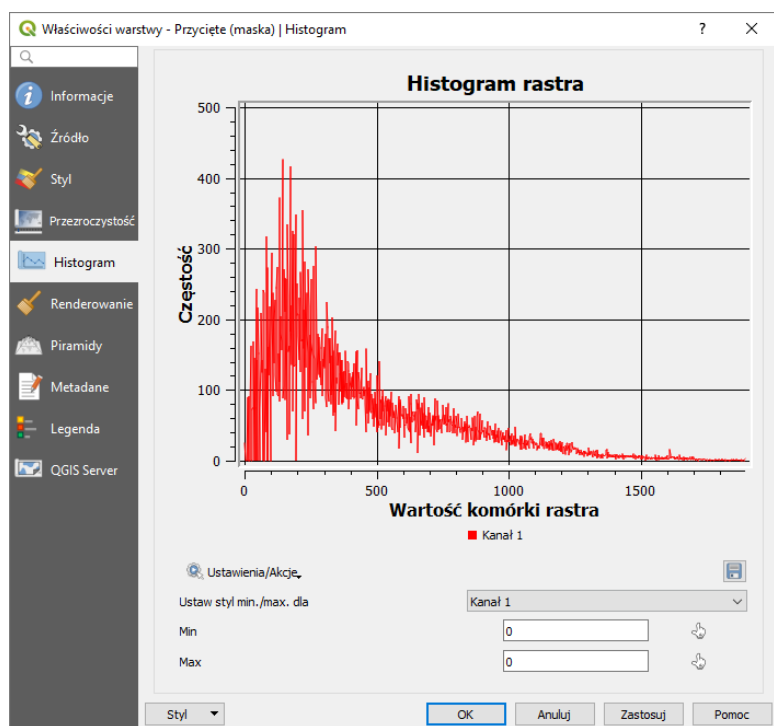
Właściwości warstwy - Przycięte (maska) | Histogram

?

Informacje
Źródło
Styl
Przezroczystość
Histogram
Renderowanie
Piramidy
Metadane
Legenda
QGIS Server

Histogram rastra

Częstość

500
400
300
200
100
0

0
500
1000
1500

Wartość komórki rastra

Kanał 1

Ustawienia/Akcje

Ustaw styl min./max. dla
Kanał 1

Min
0

Max
0

Styl
OK
Anuluj
Zastosuj
Pomoc